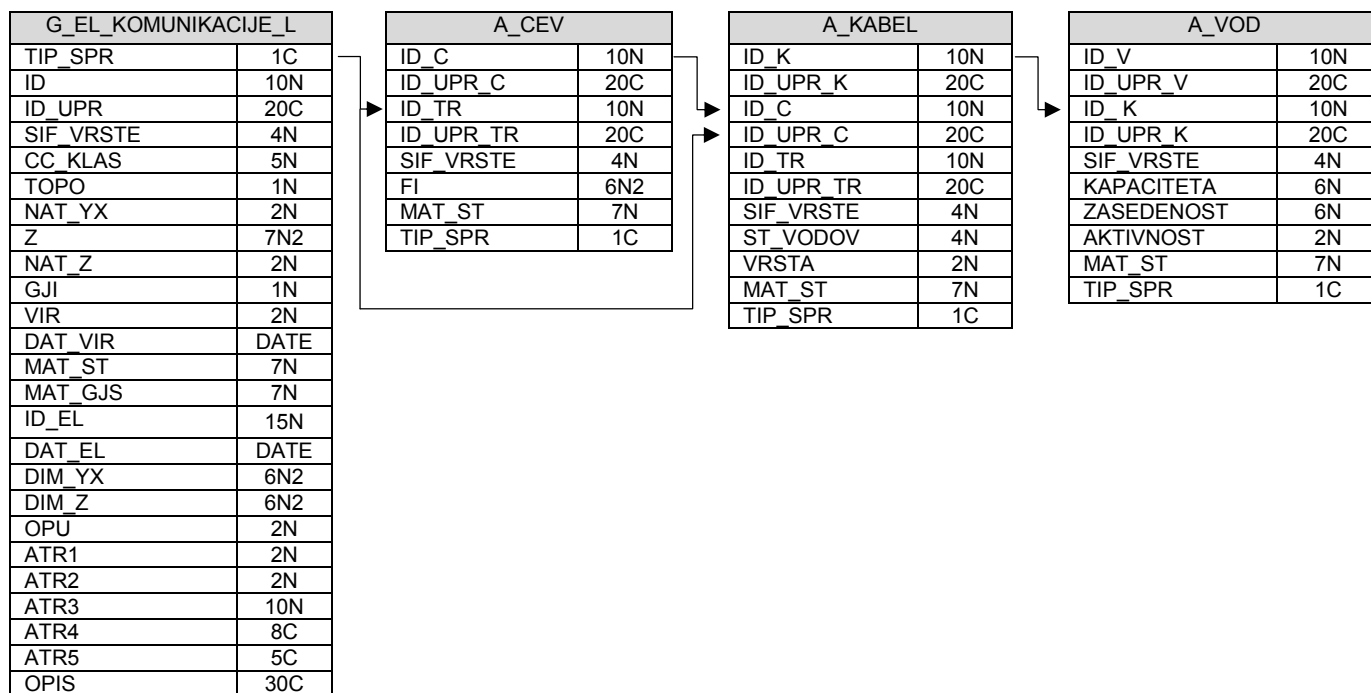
| G_EL_KOMUNIKACIJE_L | |
|---|---|
| TIP_SPR | 1C |
| ID | 10N |
| ID_UPR | 20C |
| SIF_VRSTE | 4N |
| CC_KLAS | 5N |
| TOPO | 1N |
| NAT_YX | 2N |
| Z | 7N2 |
| NAT_Z | 2N |
| GJI | 1N |
| VIR | 2N |
| DAT_VIR | DATE |
| MAT_ST | 7N |
| MAT_GJS | 7N |
| ID_EL | 15N |
| DAT_EL | DATE |
| DIM_YX | 6N2 |
| DIM_Z | 6N2 |
| OPU | 2N |
| ATR1 | 2N |
| ATR2 | 2N |
| ATR3 | 10N |
| ATR4 | 8C |
| ATR5 | 5C |
| OPIS | 30C |

| A_CEV | |
|---|---|
| ID_C | 10N |
| ID_UPR_C | 20C |
| ID_TR | 10N |
| ID_UPR_TR | 20C |
| SIF_VRSTE | 4N |
| FI | 6N2 |
| MAT_ST | 7N |
| TIP_SPR | 1C |

| A_KABEL | |
|---|---|
| ID_K | 10N |
| ID_UPR_K | 20C |
| ID_C | 10N |
| ID_UPR_C | 20C |
| ID_TR | 10N |
| ID_UPR_TR | 20C |
| SIF_VRSTE | 4N |
| ST_VODOV | 4N |
| VRSTA | 2N |
| MAT_ST | 7N |
| TIP_SPR | 1C |

| A_VOD | |
|---|---|
| ID_V | 10N |
| ID_UPR_V | 20C |
| ID_K | 10N |
| ID_UPR_K | 20C |
| SIF_VRSTE | 4N |
| KAPACITETA | 6N |
| ZASEDENOST | 6N |
| AKTIVNOST | 2N |
| MAT_ST | 7N |
| TIP_SPR | 1C |